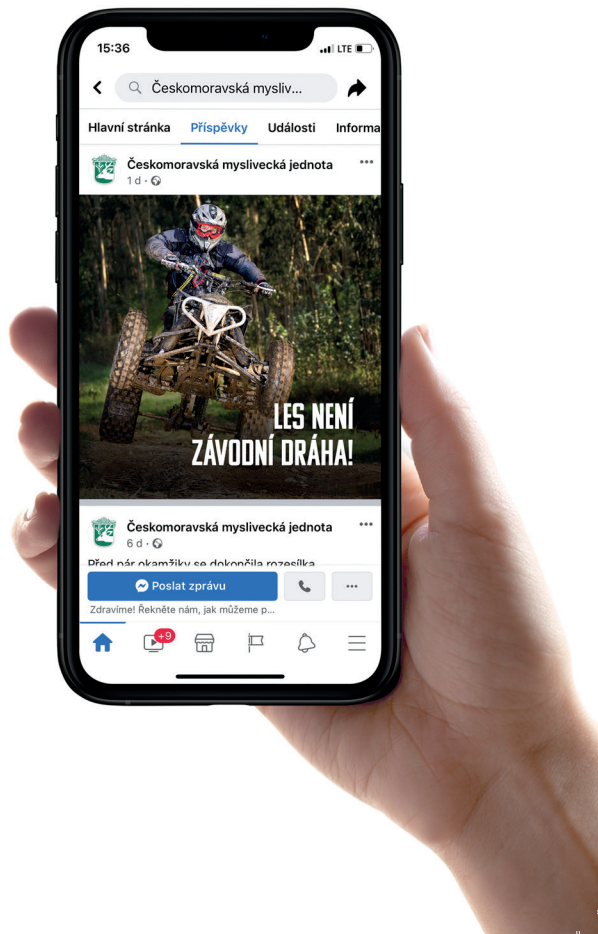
15:36
LTE

Českomoravská mysliv...

Hlavní stránka Příspěvky Události Informa

Českomoravská myslivecká jednota
1 d ·

LES NENÍ ZÁVODNÍ DRÁHA!

Českomoravská myslivecká jednota
6 d ·

Před pár okamžiky se dokončila rozesílka

Poslat zprávu

Zdravíme! Řekněte nám, jak můžeme p...

+9